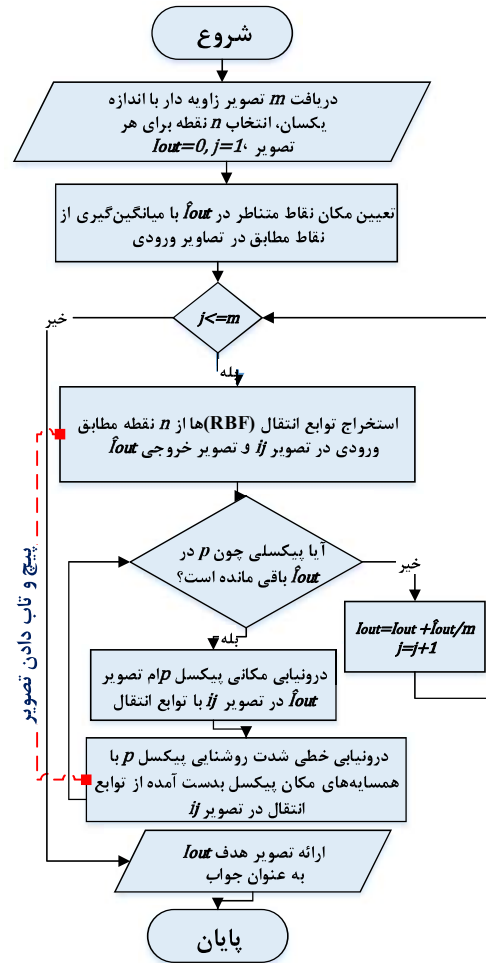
شروع

دریافت $m$ تصویر زاویه دار با اندازه یکسان، انتخاب $n$ نقطه برای هر تصویر $Iout=0, j=1$،

تعیین مکان نقاط متناظر در $\hat{I}out$ با میانگین‌گیری از نقاط مطابق در تصاویر ورودی

خیر

$j<=m$

بله

استخراج توابع انتقال (RBF)ها از $n$ نقطه مطابق ورودی در تصویر $Ij$ و تصویر خروجی $\hat{I}out$

آیا پیکسلی چون $p$ در $\hat{I}out$ باقی مانده است؟

خیر

$Iout=Iout+\hat{I}out/m$
$j=j+1$

بله

درونیابی مکانی پیکسل $p$ام تصویر $\hat{I}out$ در تصویر $Ij$ با توابع انتقال

درونیابی خطی شدت روشنایی پیکسل $p$ با همسایه‌های مکان پیکسل بدست آمده از توابع انتقال در تصویر $Ij$

پیچ و تاب دادن تصویر

ارائه تصویر هدف $Iout$ به عنوان جواب

پایان